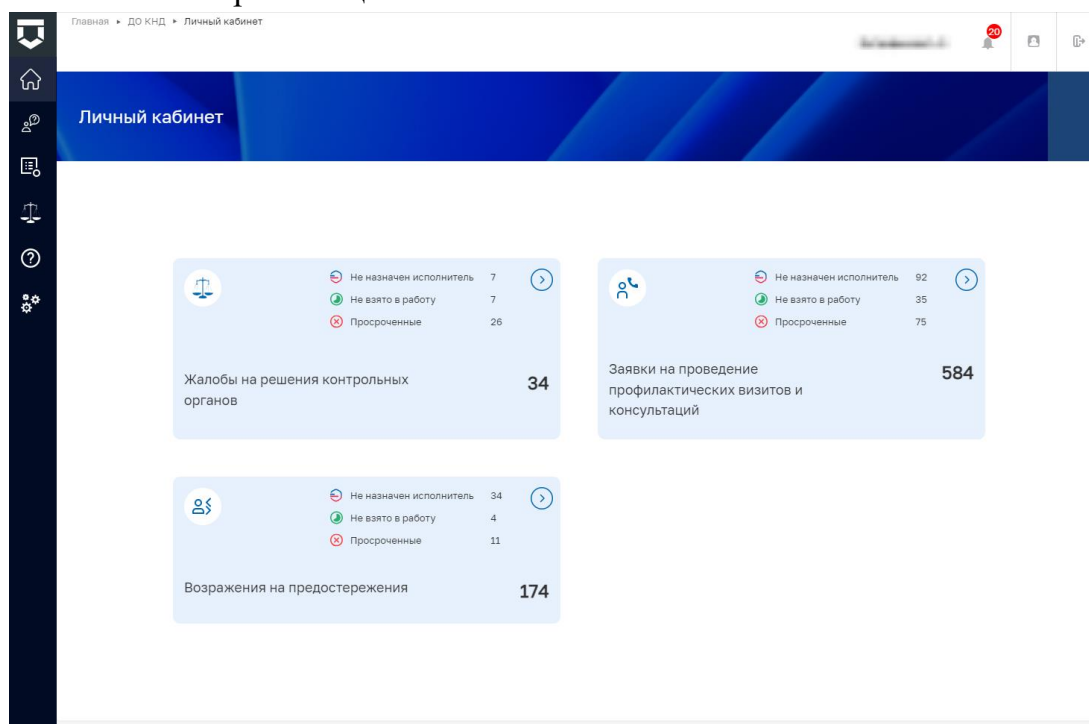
Главная ▸ ДО КНД ▸ Личный кабинет

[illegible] 20

Личный кабинет

Не назначен исполнитель 7
Не взято в работу 7
Просроченные 26

Жалобы на решения контрольных органов 34

Не назначен исполнитель 92
Не взято в работу 35
Просроченные 75

Заявки на проведение профилактических визитов и консультаций 584

Не назначен исполнитель 34
Не взято в работу 4
Просроченные 11

Возражения на предостережения 174